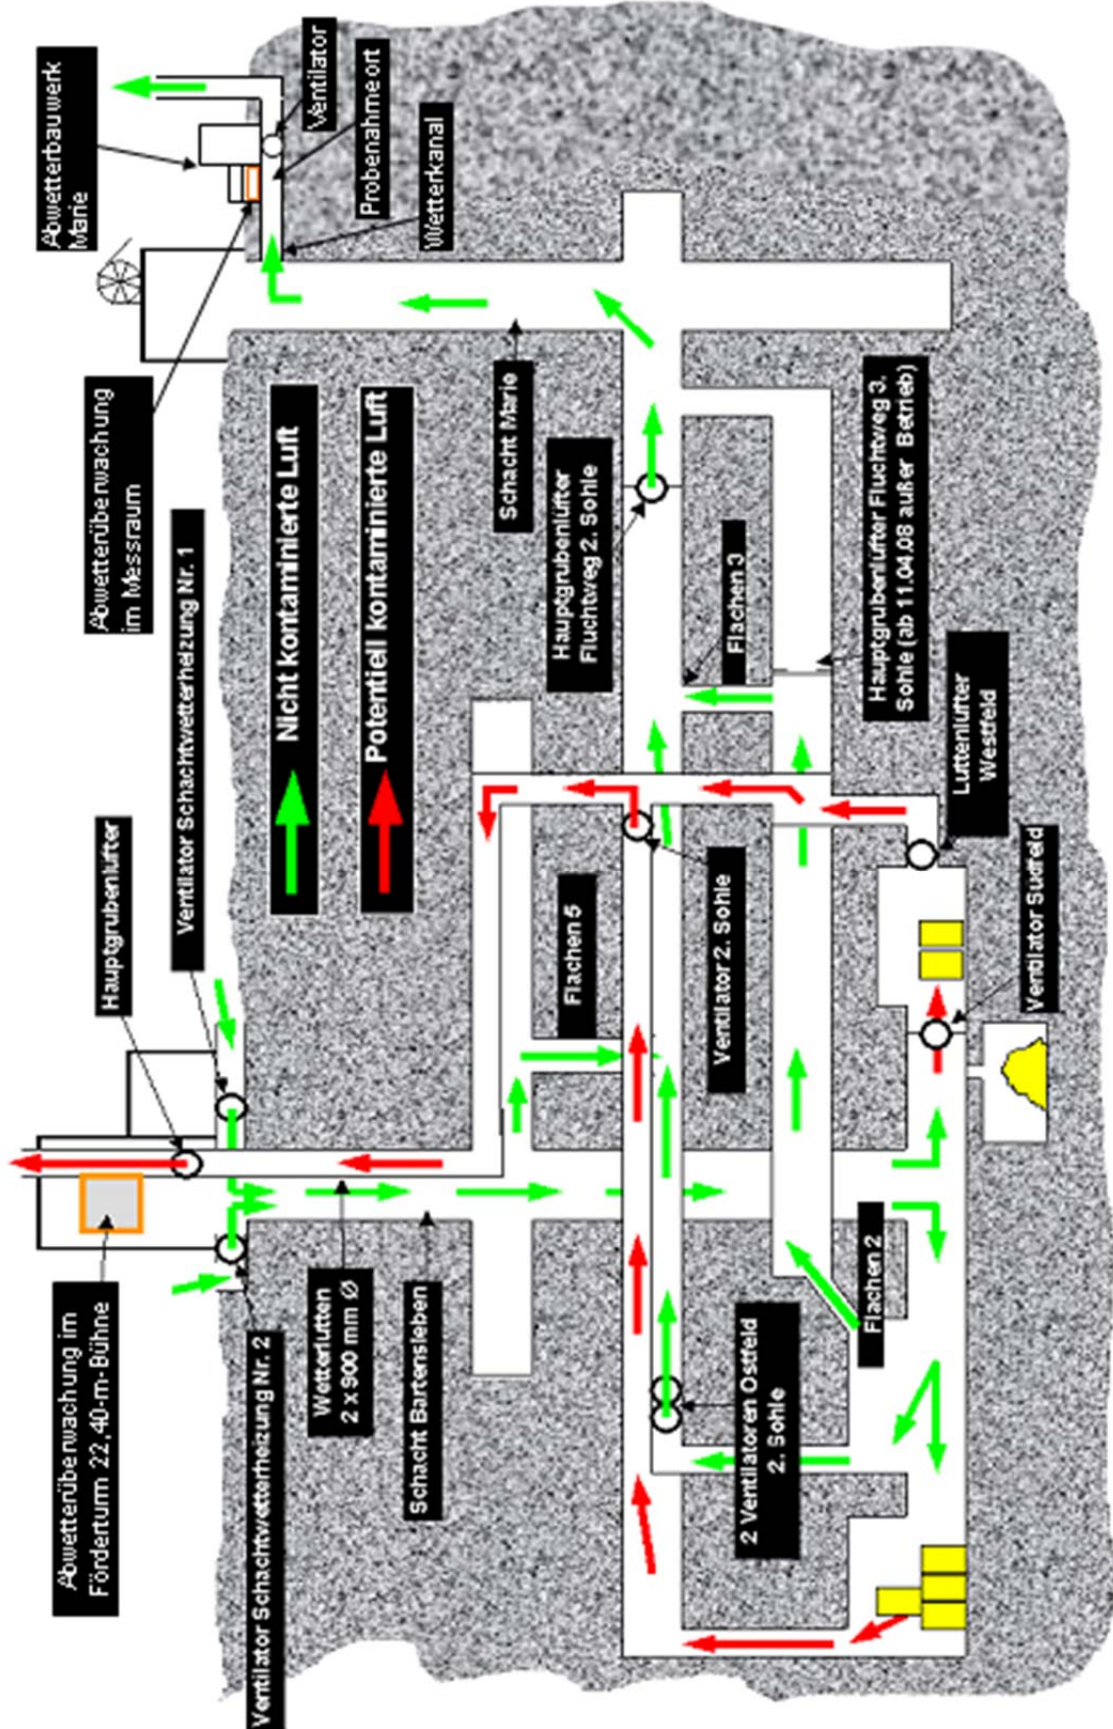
Abwetterbauwerk Marie

Ventilator

Probenahmeort

Wetterkanal

Abwetterüberwachung im Messraum

Schacht Marie

Nicht kontaminierte Luft

Potentiell kontaminierte Luft

Hauptgrubenlüfter Fluchtweg 2. Sohle

Flachen 3

Hauptgrubenlüfter Fluchtweg 3. Sohle (ab 11.04.08 außer Betrieb)

Luttenlüfter Westfeld

Ventilator Südfeld

Ventilator Schachtwettererhezung Nr. 1

Hauptgrubenlüfter

Flachen 5

Ventilator 2. Sohle

Flachen 2

2 Ventilatoren Ostfeld 2. Sohle

Abwetterüberwachung im Förderturm 22,40-m-Bühne

Ventilator Schachtwettererhezung Nr. 2

Wetterlutten 2 x 900 mm Ø

Schacht Bartensleben